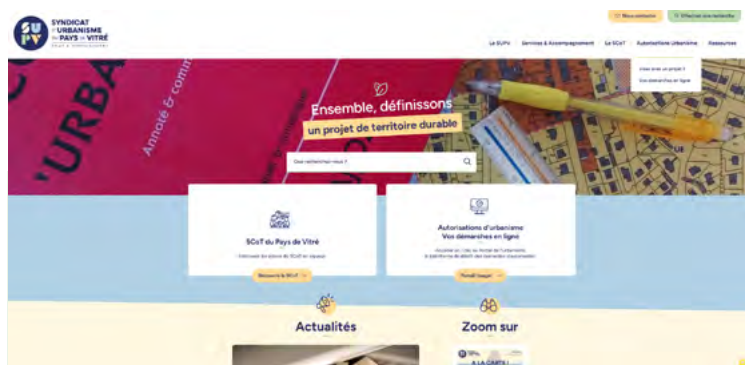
SU PV SYNDICAT D'URBANISME DU PAYS DE VITRÉ

Nous contacter
Effectuer une recherche

Le SUPV
Services & Accompagnement
Le SCoT
Autorisations Urbanisme
Ressources

Vous avez un projet ?
Vos démarches en ligne

Ensemble, définissons
un projet de territoire durable

Que recherchez-vous ?

SCoT du Pays de Vitré
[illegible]
Découvrir le SCoT

Autorisations d'urbanisme
Vos démarches en ligne
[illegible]
Portail Usager

Actualités

Zoom sur